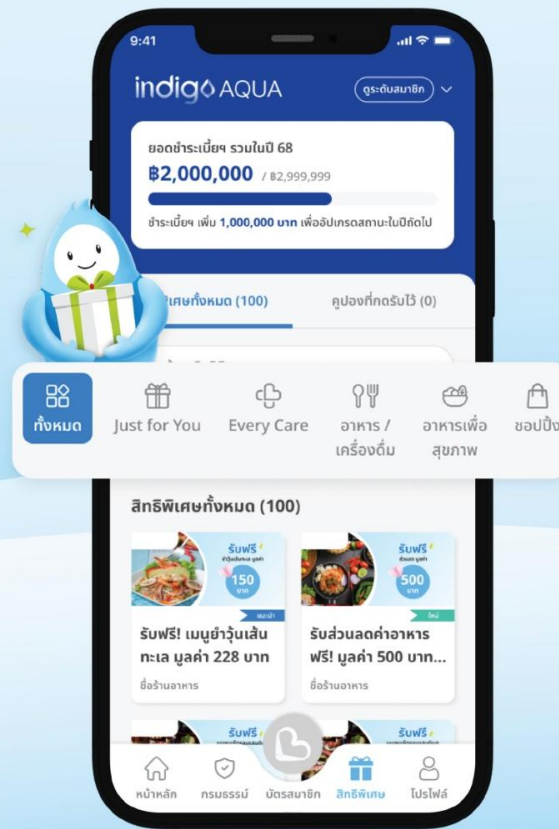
9:41

indigo AQUA

ดูระดับสมาชิก

ยอดชำระเบี้ยฯ รวมในปี 68

฿2,000,000 / ฿2,999,999

ชำระเบี้ยฯ เพิ่ม 1,000,000 บาท เพื่ออัปเกรดสถานะในปีถัดไป

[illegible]พิเศษทั้งหมด (100)

คูปองที่กดรับไว้ (0)

ทั้งหมด

Just for You

Every Care

อาหาร / เครื่องดื่ม

อาหารเพื่อสุขภาพ

ชอปปิ้ง

สิทธิพิเศษทั้งหมด (100)

รับฟรี

150 บาท

แนะนำ

รับฟรี! เมนูยำวุ้นเส้นทะเล มูลค่า 228 บาท

ชื่อร้านอาหาร

รับฟรี

500 บาท

ใหม่

รับส่วนลดค่าอาหาร ฟรี! มูลค่า 500 บาท...

ชื่อร้านอาหาร

รับฟรี

รับฟรี

หน้าหลัก

กรมธรรม์

บัตรสมาชิก

สิทธิพิเศษ

โปรไฟล์